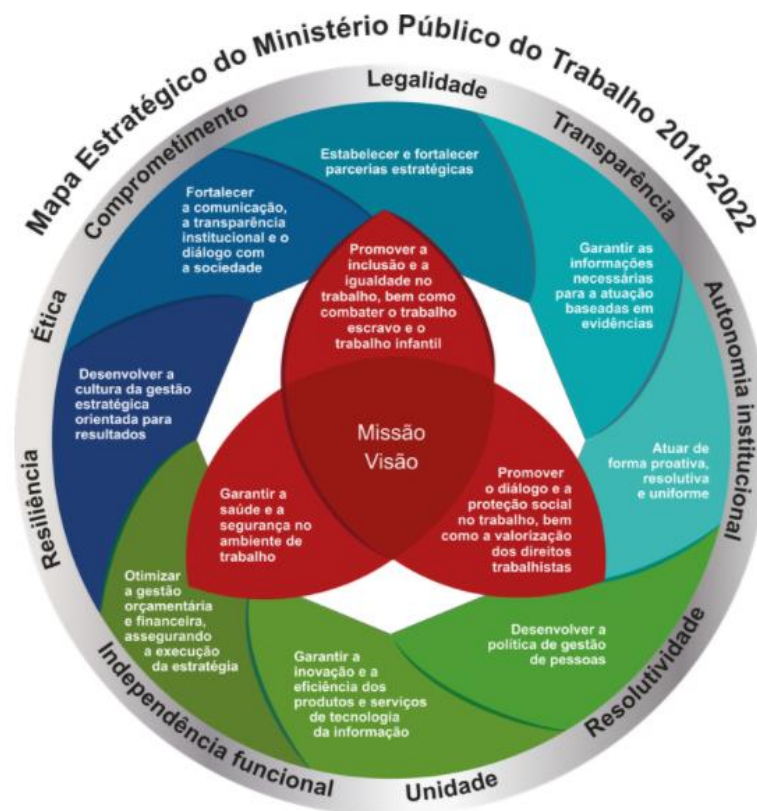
Mapa Estratégico do Ministério Público do Trabalho 2018-2022

Legalidade

Transparência

Autonomia institucional

Resolutividade

Unidade

Independência funcional

Resiliência

Ética

Comprometimento

Estabelecer e fortalecer parcerias estratégicas

Garantir as informações necessárias para a atuação baseadas em evidências

Atuar de forma proativa, resolutiva e uniforme

Desenvolver a política de gestão de pessoas

Garantir a inovação e a eficiência dos produtos e serviços de tecnologia da informação

Otimizar a gestão orçamentária e financeira, assegurando a execução da estratégia

Desenvolver a cultura da gestão estratégica orientada para resultados

Fortalecer a comunicação, a transparência institucional e o diálogo com a sociedade

Promover a inclusão e a igualdade no trabalho, bem como combater o trabalho escravo e o trabalho infantil

Garantir a saúde e a segurança no ambiente de trabalho

Promover o diálogo e a proteção social no trabalho, bem como a valorização dos direitos trabalhistas

Missão
Visão